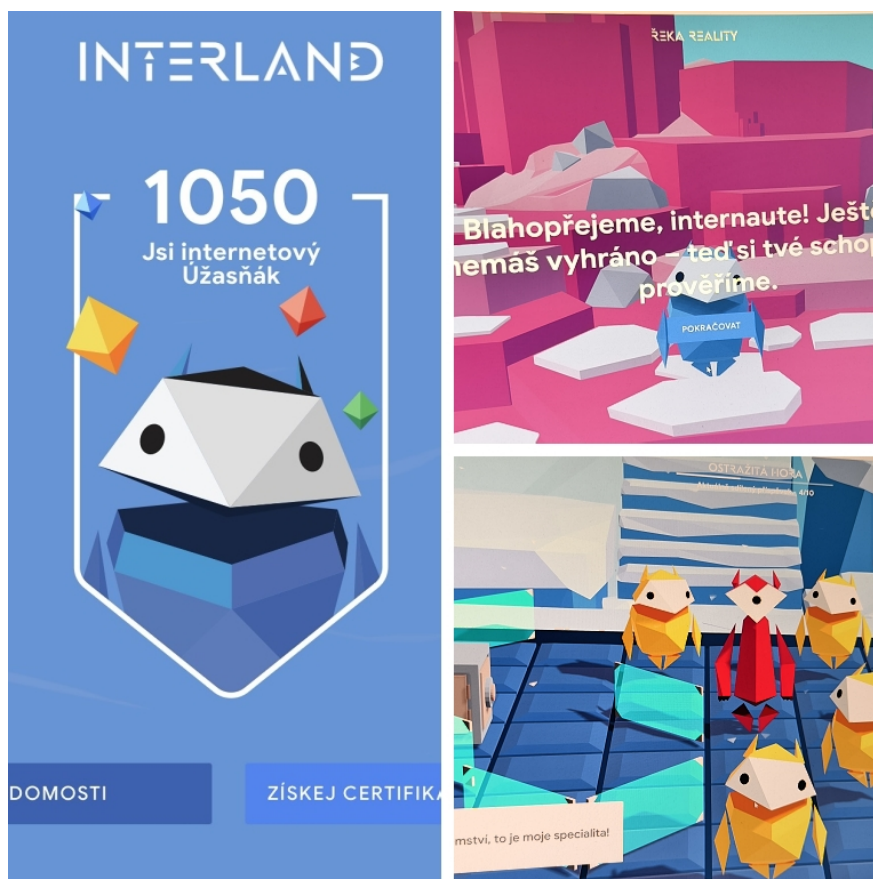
INTERLAND

1050
Jsi internetový Úžasňák

DOMOSTI

ZÍSKEJ CERTIFIKA

ŘEKA REALITY

Blahopřejeme, internaute! Ješt nemáš vyhráno – teď si tvé schop prověříme.

POKRAČOVAT

OSTRAŽITÁ HORA

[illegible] 4/10

mstvi, to je moje specialita!